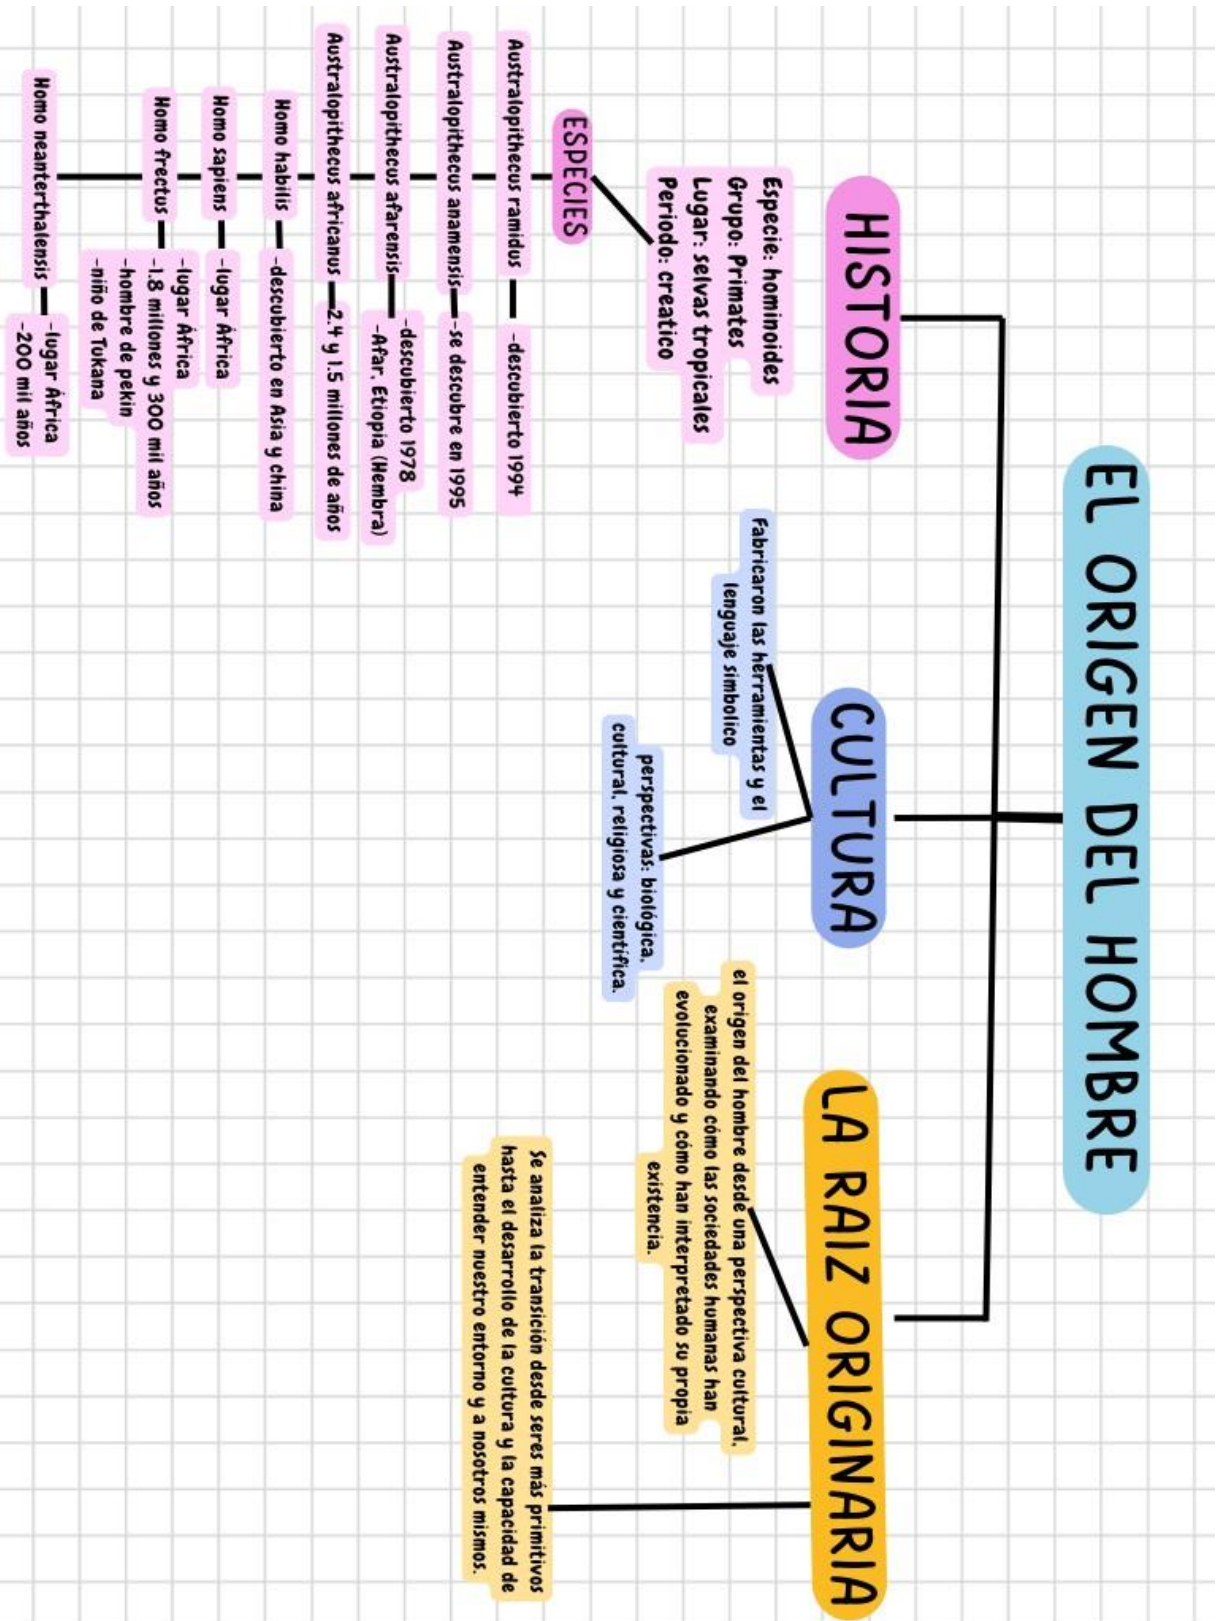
EL ORIGEN DEL HOMBRE

HISTORIA

Especie: hominoides
Grupo: Primates
Lugar: selvas tropicales
Periodo: creatico

ESPECIES

Australopithecus ramidus -descubierto 1994

Australopithecus anamensis -se descubre en 1995

Australopithecus afarensis -descubierto 1978 -Afar, Etiopia (Hembra)

Australopithecus africanus 2.4 y 1.5 millones de años

Homo habilis -descubierto en Asia y china

Homo sapiens -lugar África

Homo frectus -lugar África -1.8 millones y 300 mil años -hombre de pekin -niño de Tokana

Homo neanterthalensis -lugar África -200 mil años

CULTURA

Fabricaron las herramientas y el lenguaje simbolico

perspectivas: biológica, cultural, religiosa y científica.

LA RAIZ ORIGINARIA

el origen del hombre desde una perspectiva cultural, examinando cómo las sociedades humanas han evolucionado y cómo han interpretado su propia existencia.

Se analiza la transición desde seres más primitivos hasta el desarrollo de la cultura y la capacidad de entender nuestro entorno y a nosotros mismos.